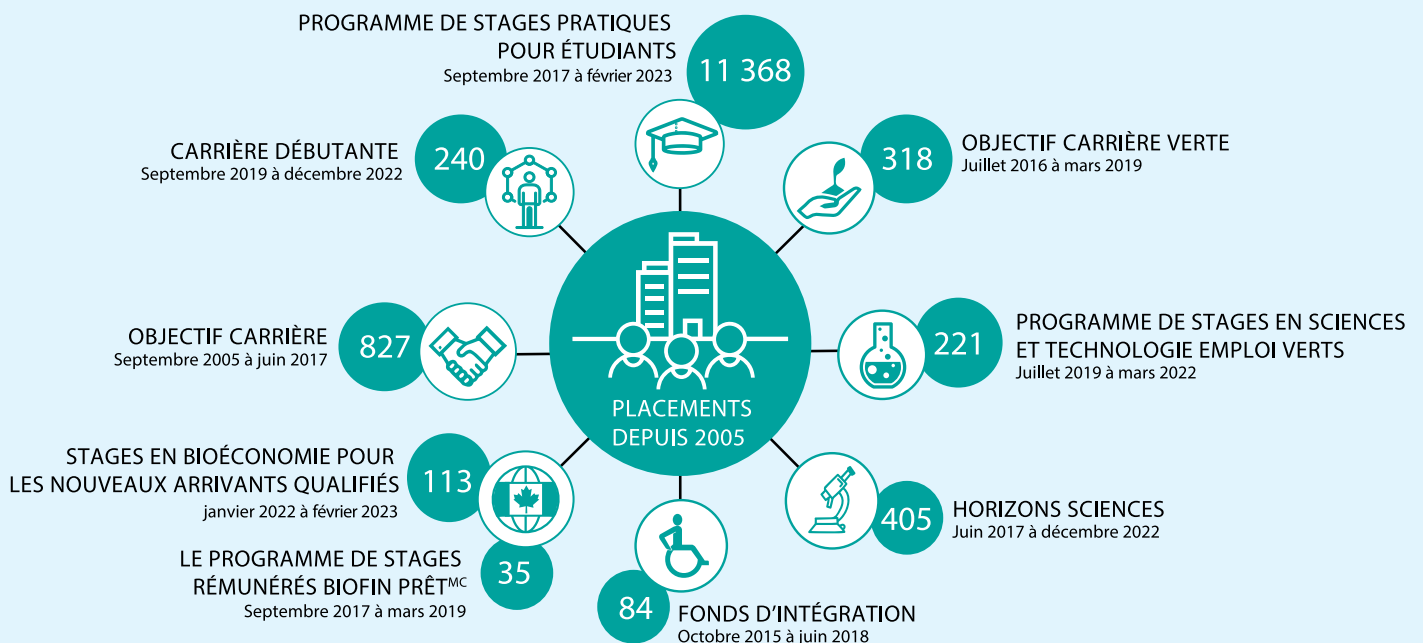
PROGRAMME DE STAGES PRATIQUES POUR ÉTUDIANTS
Septembre 2017 à février 2023
11 368

CARRIÈRE DÉBUTANTE
Septembre 2019 à décembre 2022
240

318
OBJECTIF CARRIÈRE VERTE
Juillet 2016 à mars 2019

OBJECTIF CARRIÈRE
Septembre 2005 à juin 2017
827

PLACEMENTS DEPUIS 2005

221
PROGRAMME DE STAGES EN SCIENCES ET TECHNOLOGIE EMPLOI VERTS
Juillet 2019 à mars 2022

STAGES EN BIOÉCONOMIE POUR LES NOUVEAUX ARRIVANTS QUALIFIÉS
janvier 2022 à février 2023
113

405
HORIZONS SCIENCES
Juin 2017 à décembre 2022

LE PROGRAMME DE STAGES RÉMUNÉRÉS BIOFIN PRÊT$^{MC}$
Septembre 2017 à mars 2019
35

84
FONDS D'INTÉGRATION
Octobre 2015 à juin 2018